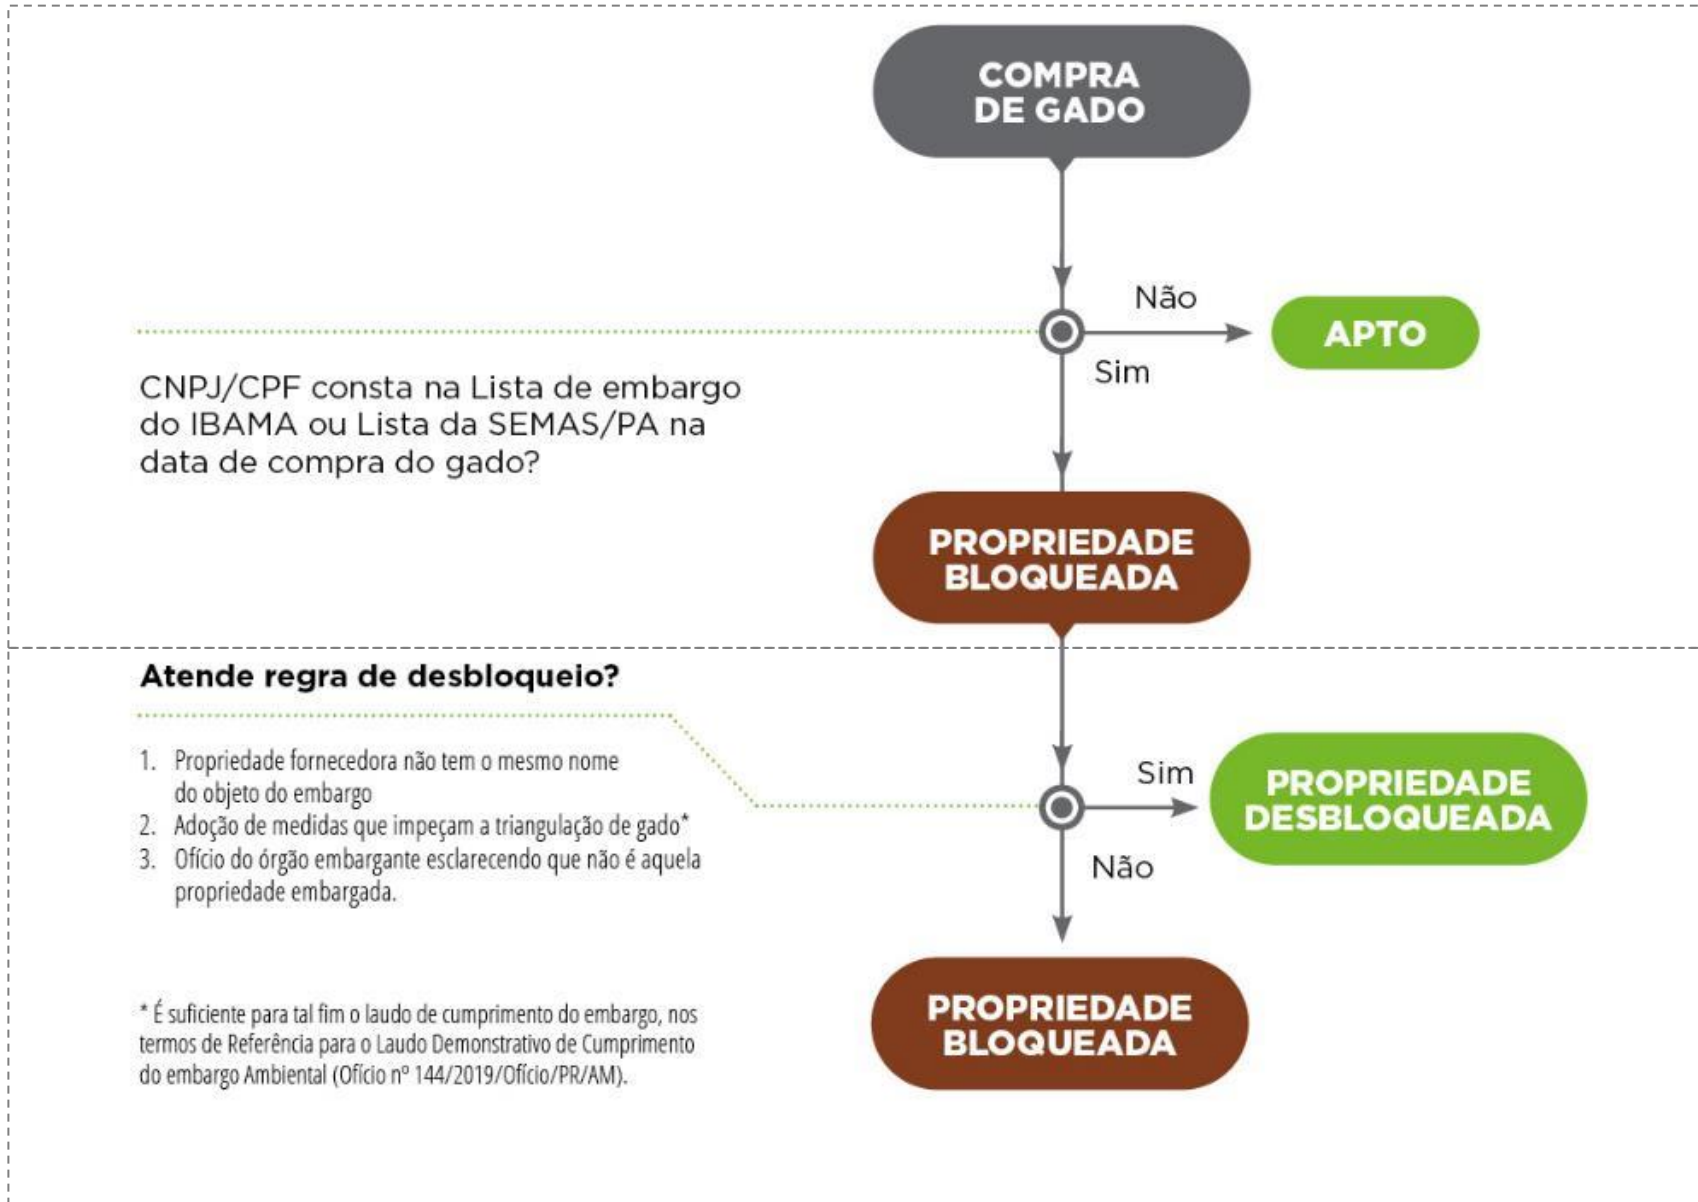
COMPRA DE GADO

Não

APTO

Sim

CNPJ/CPF consta na Lista de embargo do IBAMA ou Lista da SEMAS/PA na data de compra do gado?

PROPRIEDADE BLOQUEADA

Atende regra de desbloqueio?

1. Propriedade fornecedora não tem o mesmo nome do objeto do embargo
2. Adoção de medidas que impeçam a triangulação de gado*
3. Ofício do órgão embargante esclarecendo que não é aquela propriedade embargada.

Sim

PROPRIEDADE DESBLOQUEADA

Não

PROPRIEDADE BLOQUEADA

* É suficiente para tal fim o laudo de cumprimento do embargo, nos termos de Referência para o Laudo Demonstrativo de Cumprimento do embargo Ambiental (Ofício nº 144/2019/Ofício/PR/AM).